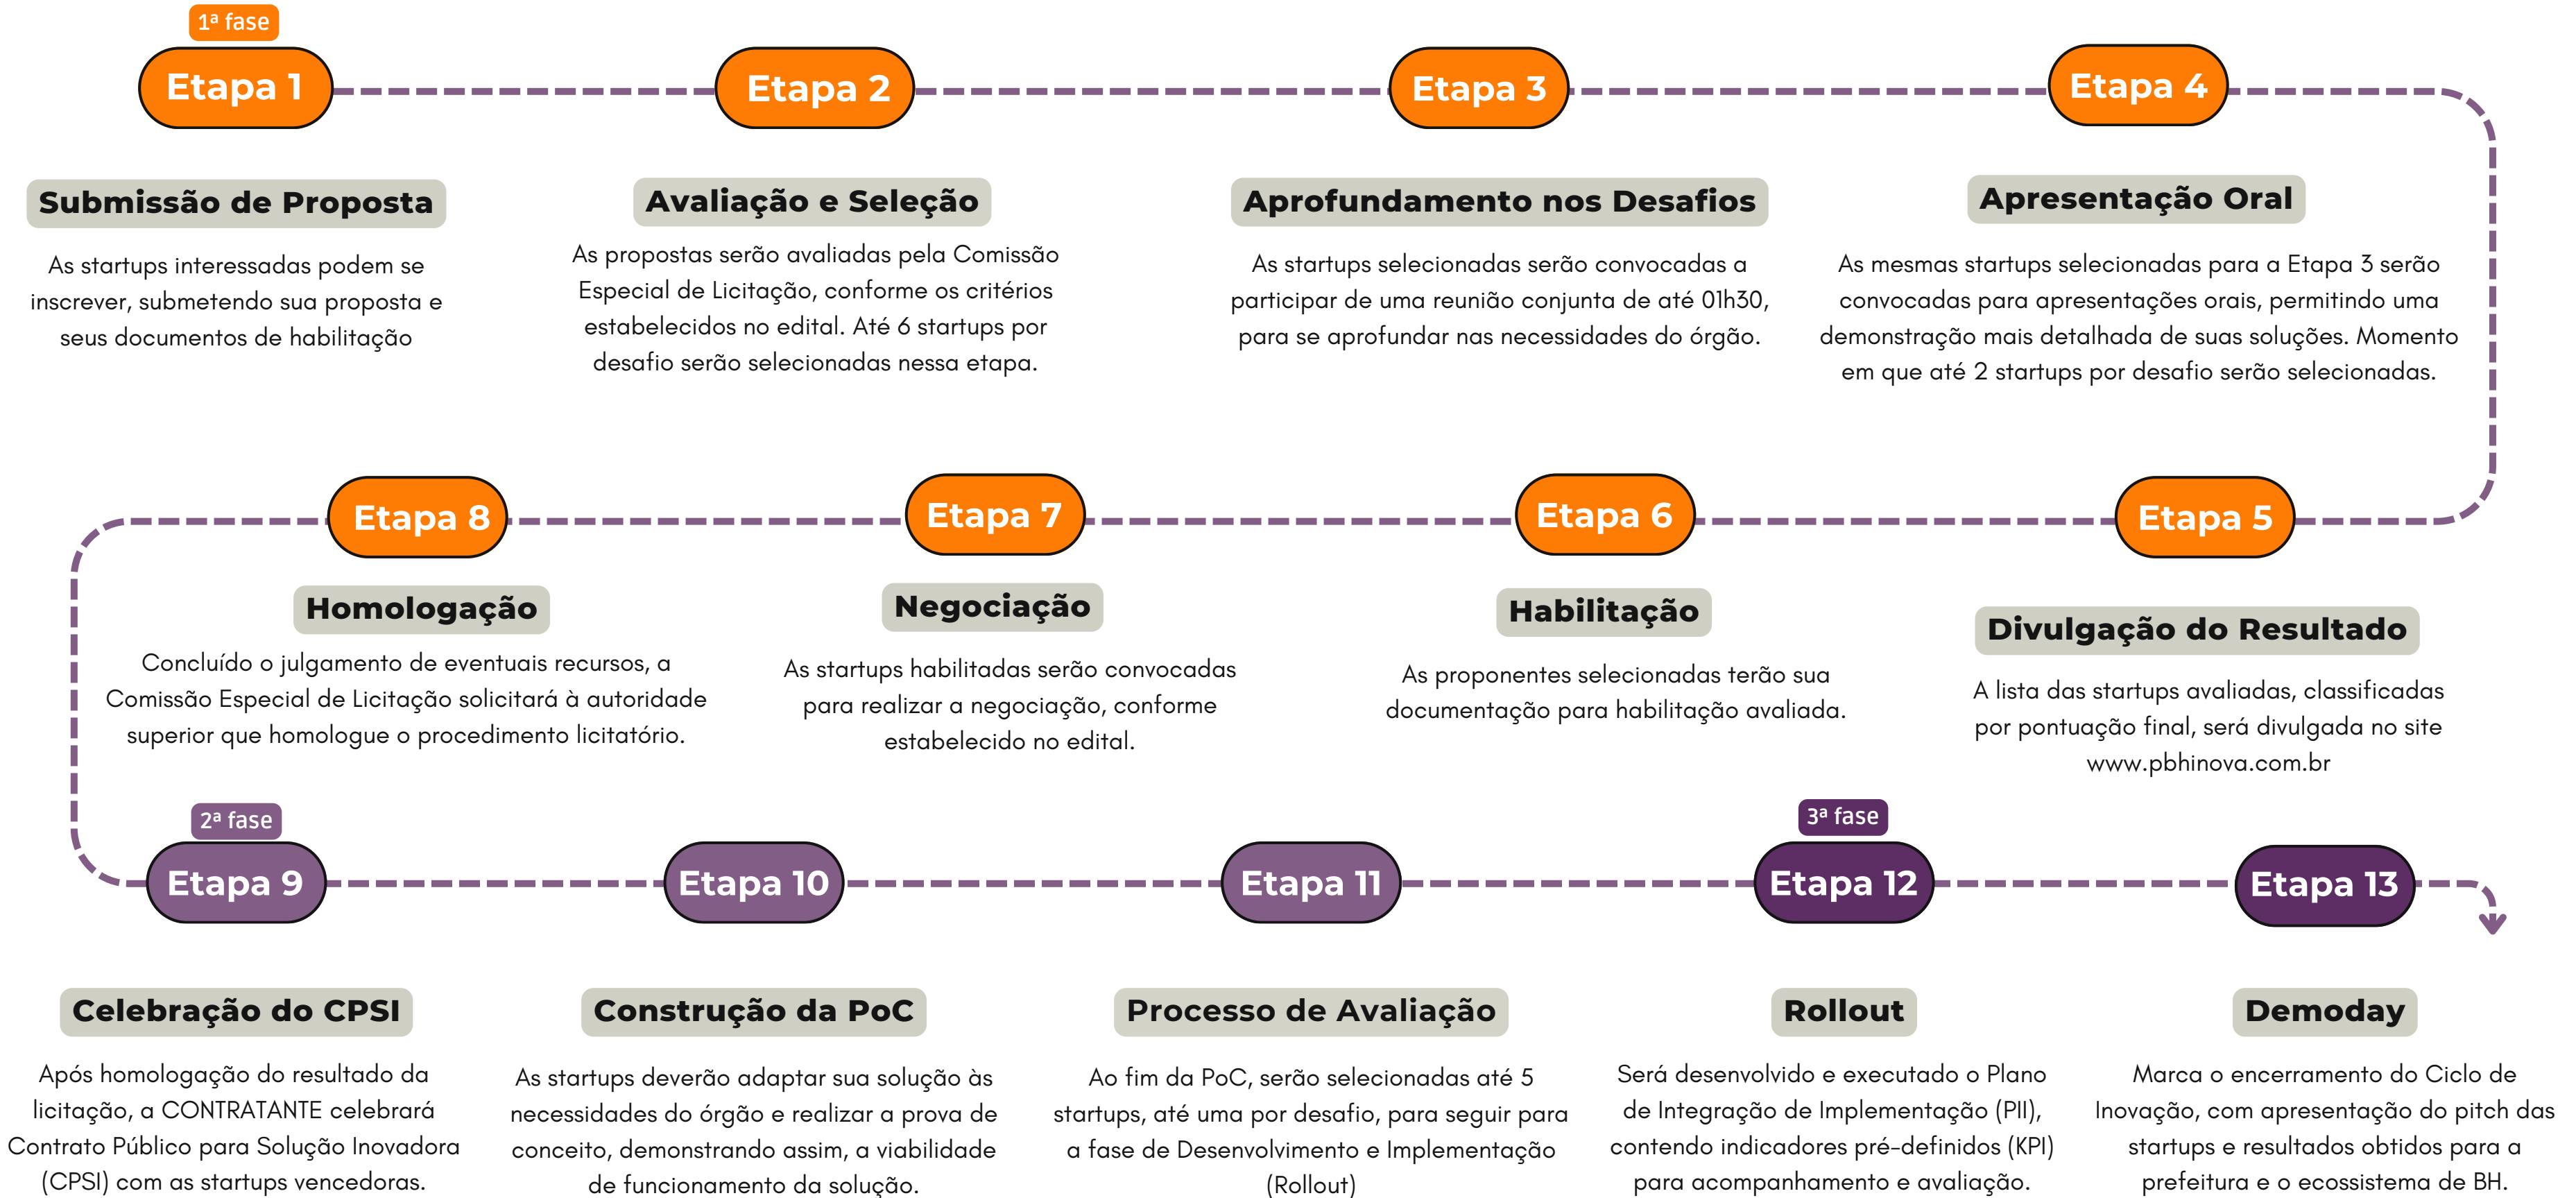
1ª fase

Etapa 1

Submissão de Proposta

As startups interessadas podem se inscrever, submetendo sua proposta e seus documentos de habilitação

Etapa 2

Avaliação e Seleção

As propostas serão avaliadas pela Comissão Especial de Licitação, conforme os critérios estabelecidos no edital. Até 6 startups por desafio serão selecionadas nessa etapa.

Etapa 3

Aprofundamento nos Desafios

As startups selecionadas serão convocadas a participar de uma reunião conjunta de até 01h30, para se aprofundar nas necessidades do órgão.

Etapa 4

Apresentação Oral

As mesmas startups selecionadas para a Etapa 3 serão convocadas para apresentações orais, permitindo uma demonstração mais detalhada de suas soluções. Momento em que até 2 startups por desafio serão selecionadas.

Etapa 8

Homologação

Concluído o julgamento de eventuais recursos, a Comissão Especial de Licitação solicitará à autoridade superior que homologue o procedimento licitatório.

Etapa 7

Negociação

As startups habilitadas serão convocadas para realizar a negociação, conforme estabelecido no edital.

Etapa 6

Habilitação

As proponentes selecionadas terão sua documentação para habilitação avaliada.

Etapa 5

Divulgação do Resultado

A lista das startups avaliadas, classificadas por pontuação final, será divulgada no site www.pbhinova.com.br

2ª fase

Etapa 9

Celebração do CPSI

Após homologação do resultado da licitação, a CONTRATANTE celebrará Contrato Público para Solução Inovadora (CPSI) com as startups vencedoras.

Etapa 10

Construção da PoC

As startups deverão adaptar sua solução às necessidades do órgão e realizar a prova de conceito, demonstrando assim, a viabilidade de funcionamento da solução.

Etapa 11

Processo de Avaliação

Ao fim da PoC, serão selecionadas até 5 startups, até uma por desafio, para seguir para a fase de Desenvolvimento e Implementação (Rollout)

3ª fase

Etapa 12

Rollout

Será desenvolvido e executado o Plano de Integração de Implementação (PII), contendo indicadores pré-definidos (KPI) para acompanhamento e avaliação.

Etapa 13

Demoday

Marca o encerramento do Ciclo de Inovação, com apresentação do pitch das startups e resultados obtidos para a prefeitura e o ecossistema de BH.